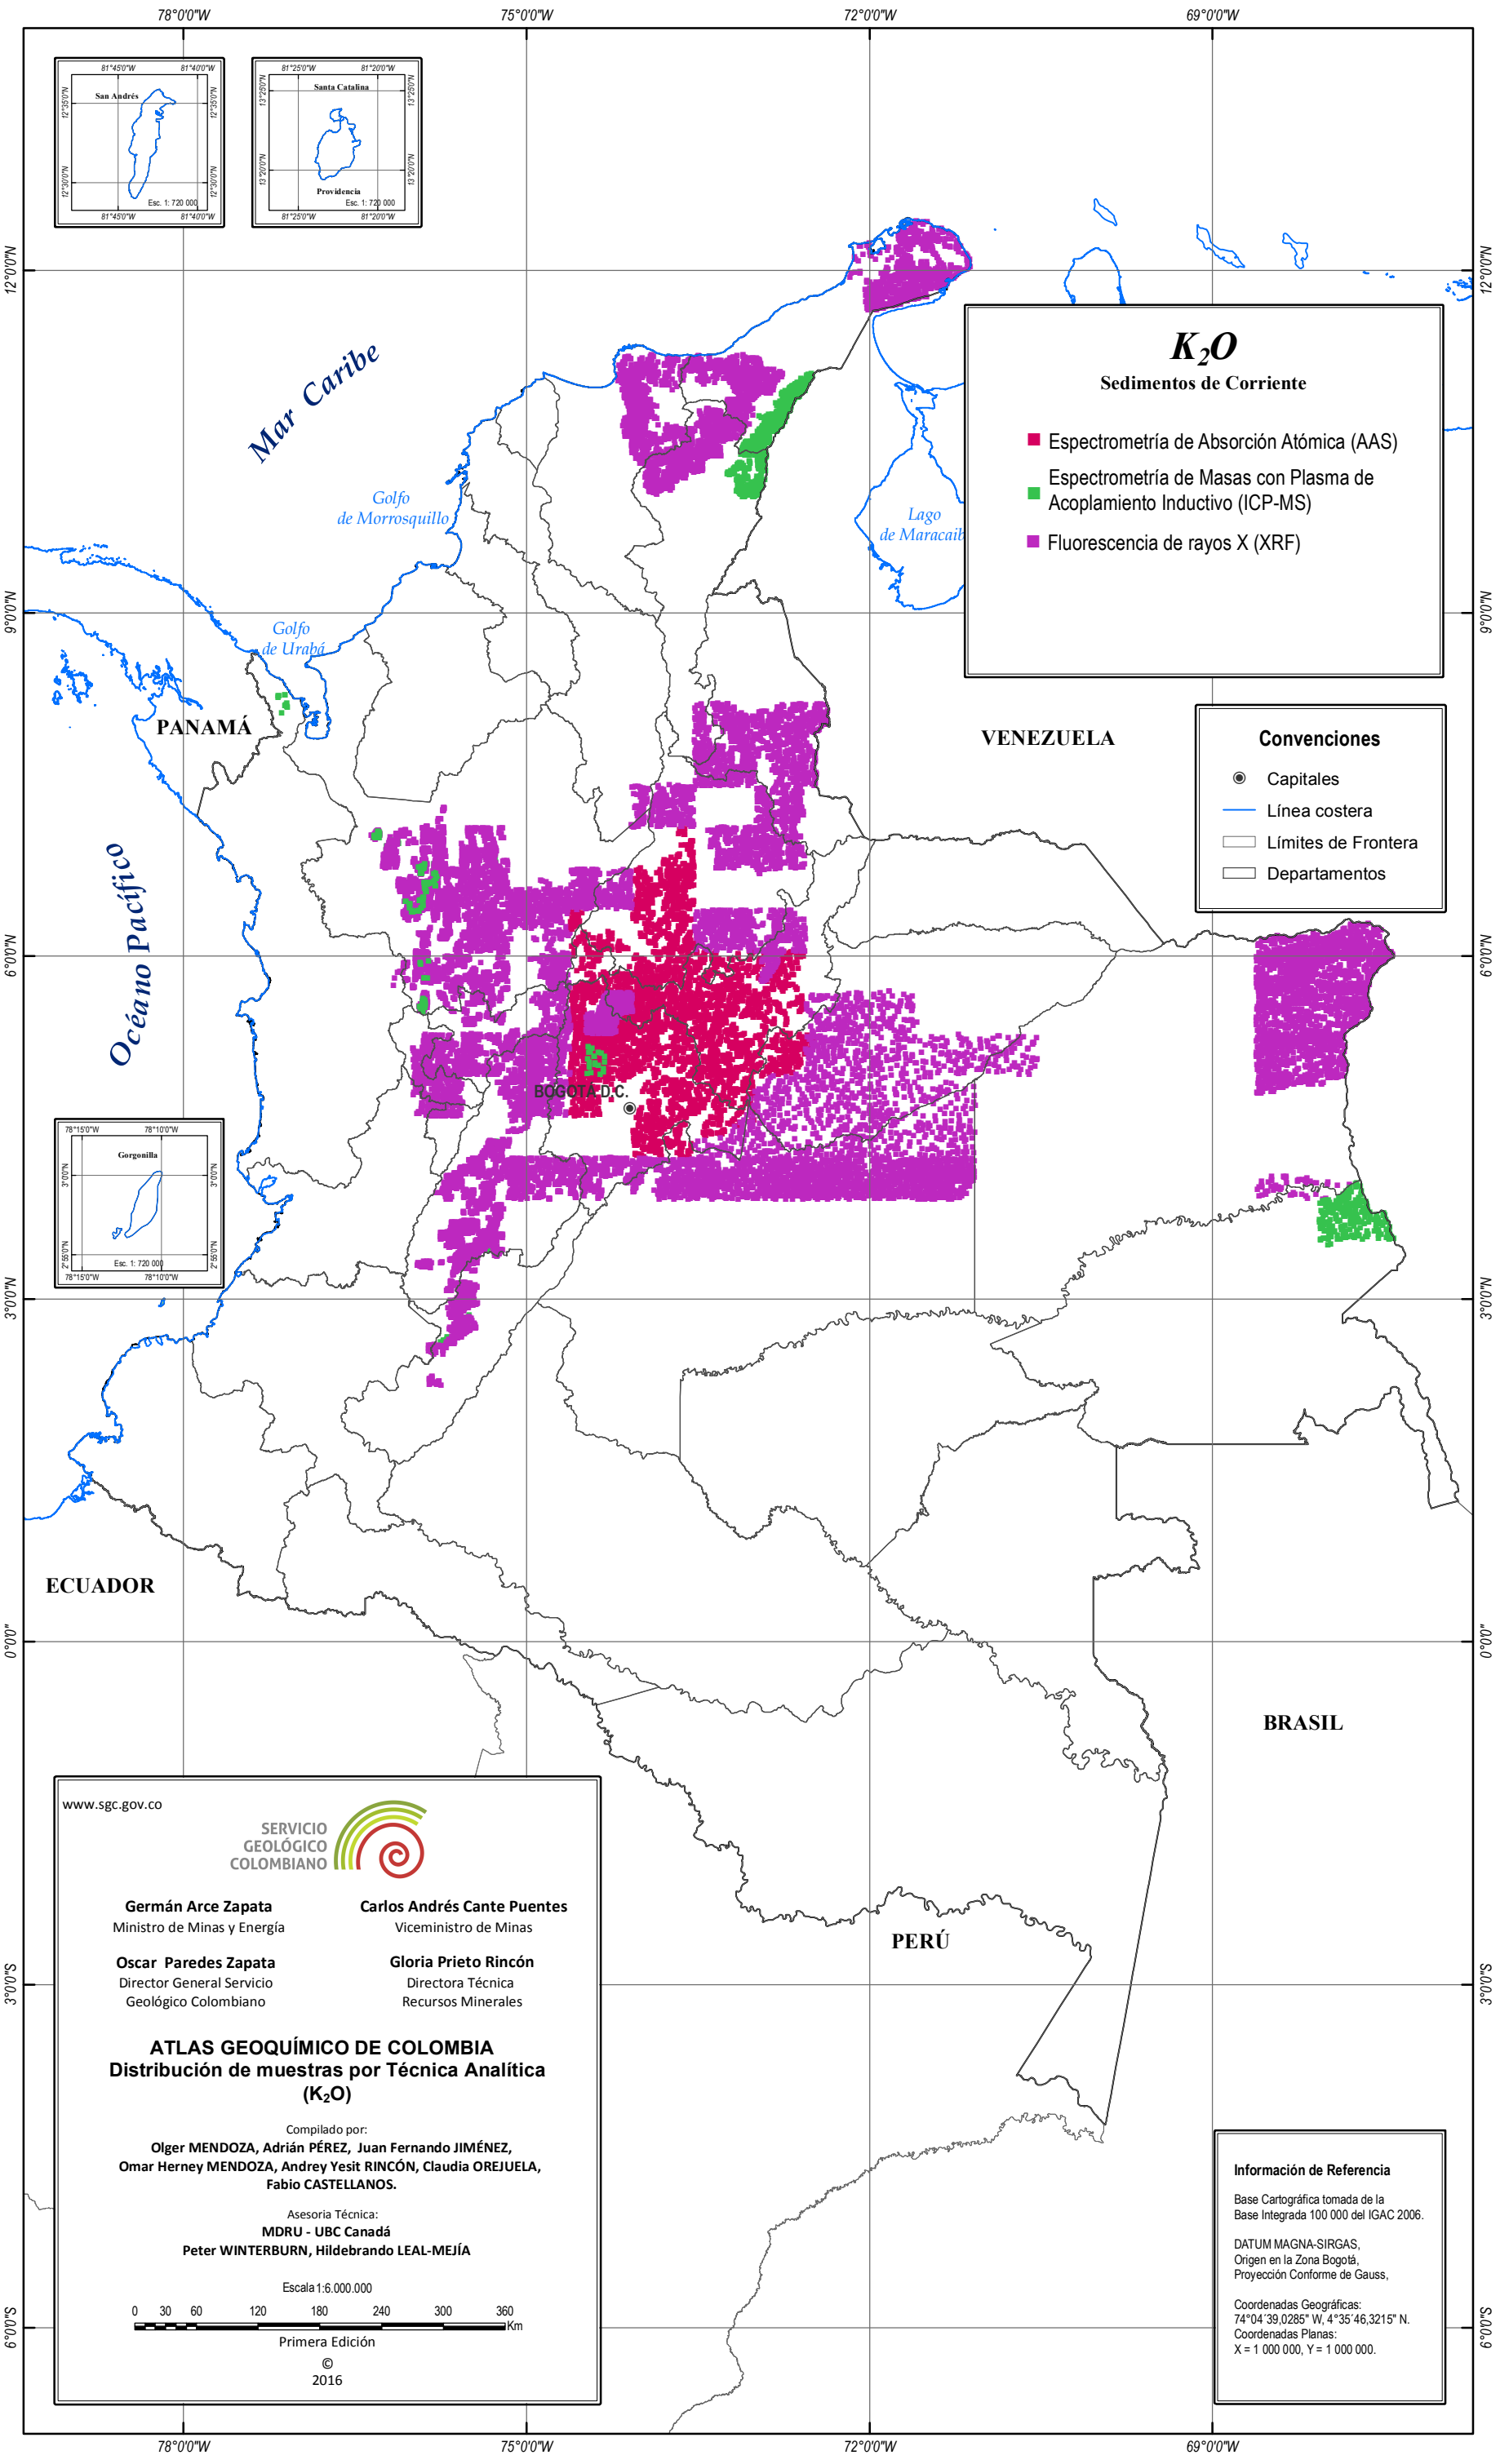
78°0'0"W 75°0'0"W 72°0'0"W 69°0'0"W

81°45'0"W 81°40'0"W
San Andrés
12°35'0"N 12°35'0"N
12°30'0"N 12°30'0"N
Esc. 1: 720 000
81°45'0"W 81°40'0"W

81°25'0"W 81°20'0"W
Santa Catalina
13°25'0"N 13°25'0"N
13°20'0"N 13°20'0"N
Providencia
Esc. 1: 720 000
81°25'0"W 81°20'0"W

12°0'0"N 12°0'0"N

$K_2O$
Sedimentos de Corriente

Espectrometría de Absorción Atómica (AAS)
Espectrometría de Masas con Plasma de Acoplamiento Inductivo (ICP-MS)
Fluorescencia de rayos X (XRF)

Mar Caribe

Golfo de Morrosquillo

Lago de Maracaib

9°0'0"N 9°0'0"N

Golfo de Urabá

PANAMÁ

VENEZUELA

Convenciones
Capitales
Línea costera
Límites de Frontera
Departamentos

Océano Pacífico

6°0'0"N 6°0'0"N

BOGOTÁ D.C.

78°15'0"W 78°10'0"W
Gorgonilla
3°0'0"N 3°0'0"N
2°55'0"N 2°55'0"N
Esc. 1: 720 000
78°15'0"W 78°10'0"W

3°0'0"N 3°0'0"N

ECUADOR

0°0'0" 0°0'0"

BRASIL

www.sgc.gov.co

SERVICIO GEOLÓGICO COLOMBIANO

Germán Arce Zapata
Ministro de Minas y Energía

Carlos Andrés Cante Puentes
Viceministro de Minas

Oscar Paredes Zapata
Director General Servicio Geológico Colombiano

Gloria Prieto Rincón
Directora Técnica Recursos Minerales

ATLAS GEOQUÍMICO DE COLOMBIA
Distribución de muestras por Técnica Analítica
($K_2O$)

Compilado por:
Olger MENDOZA, Adrián PÉREZ, Juan Fernando JIMÉNEZ,
Omar Herney MENDOZA, Andrey Yesit RINCÓN, Claudia OREJUELA,
Fabio CASTELLANOS.

Asesoria Técnica:
MDRU - UBC Canadá
Peter WINTERBURN, Hildebrando LEAL-MEJÍA

Escala 1:6.000.000
0 30 60 120 180 240 300 360 Km

Primera Edición
©
2016

PERÚ

3°0'0"S 3°0'0"S

Información de Referencia

Base Cartográfica tomada de la Base Integrada 100 000 del IGAC 2006.

DATUM MAGNA-SIRGAS,
Origen en la Zona Bogotá,
Proyección Conforme de Gauss,

Coordenadas Geográficas:
74°04'39,0285" W, 4°35'46,3215" N.
Coordenadas Planas:
X = 1 000 000, Y = 1 000 000.

6°0'0"S 6°0'0"S

78°0'0"W 75°0'0"W 72°0'0"W 69°0'0"W